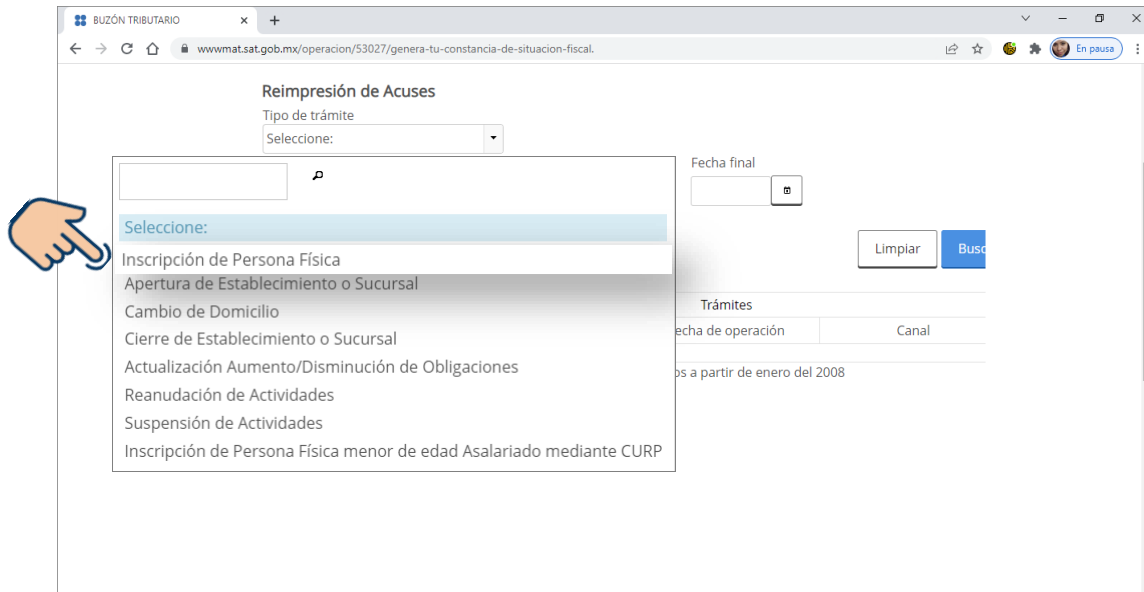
BUZÓN TRIBUTARIO ×
+
wwwmat.sat.gob.mx/operacion/53027/genera-tu-constancia-de-situacion-fiscal.
En pausa

Reimpresión de Acuses
Tipo de trámite
Seleccione:

Fecha final

Seleccione:
Inscripción de Persona Física
Apertura de Establecimiento o Sucursal
Cambio de Domicilio
Cierre de Establecimiento o Sucursal
Actualización Aumento/Disminución de Obligaciones
Reanudación de Actividades
Suspensión de Actividades
Inscripción de Persona Física menor de edad Asalariado mediante CURP

Limpiar
Busc

Trámites
echa de operación
Canal
os a partir de enero del 2008